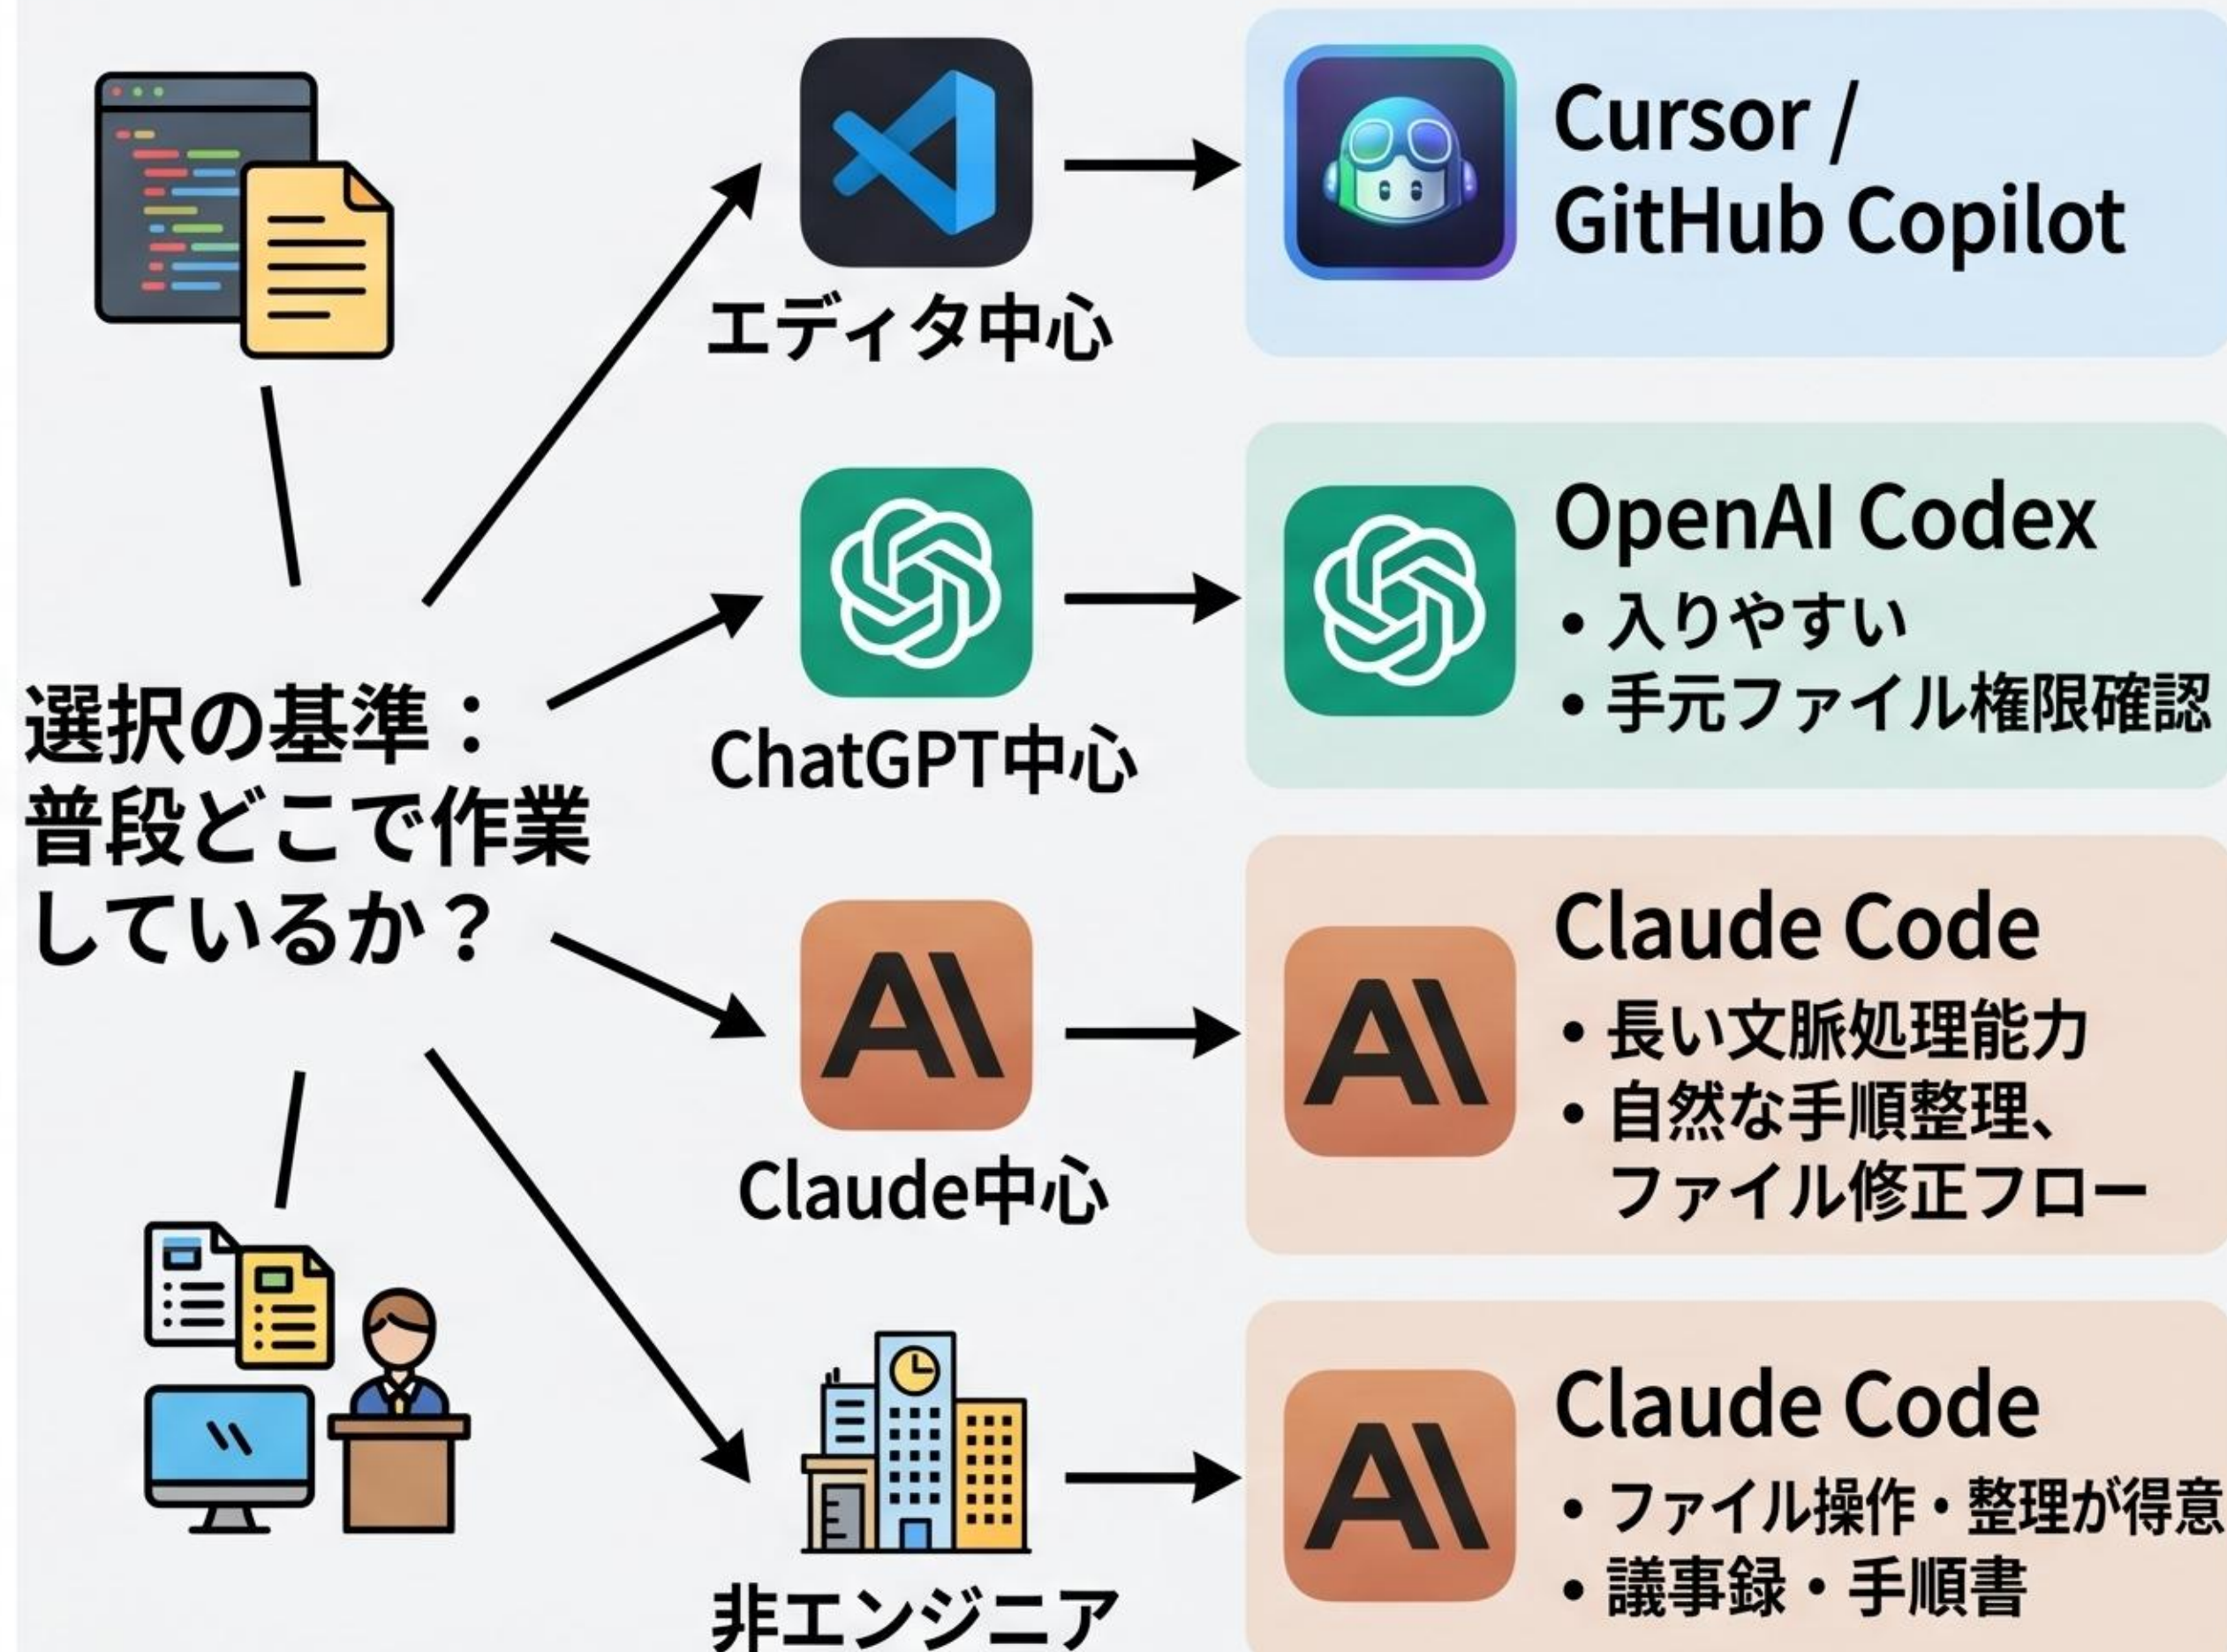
選択の基準：普段どこで作業しているか？

エディタ中心

Cursor / GitHub Copilot

ChatGPT中心

OpenAI Codex
• 入りやすい
• 手元ファイル権限確認

Claude中心

Claude Code
• 長い文脈処理能力
• 自然な手順整理、ファイル修正フロー

非エンジニア

Claude Code
• ファイル操作・整理が得意
• 議事録・手順書